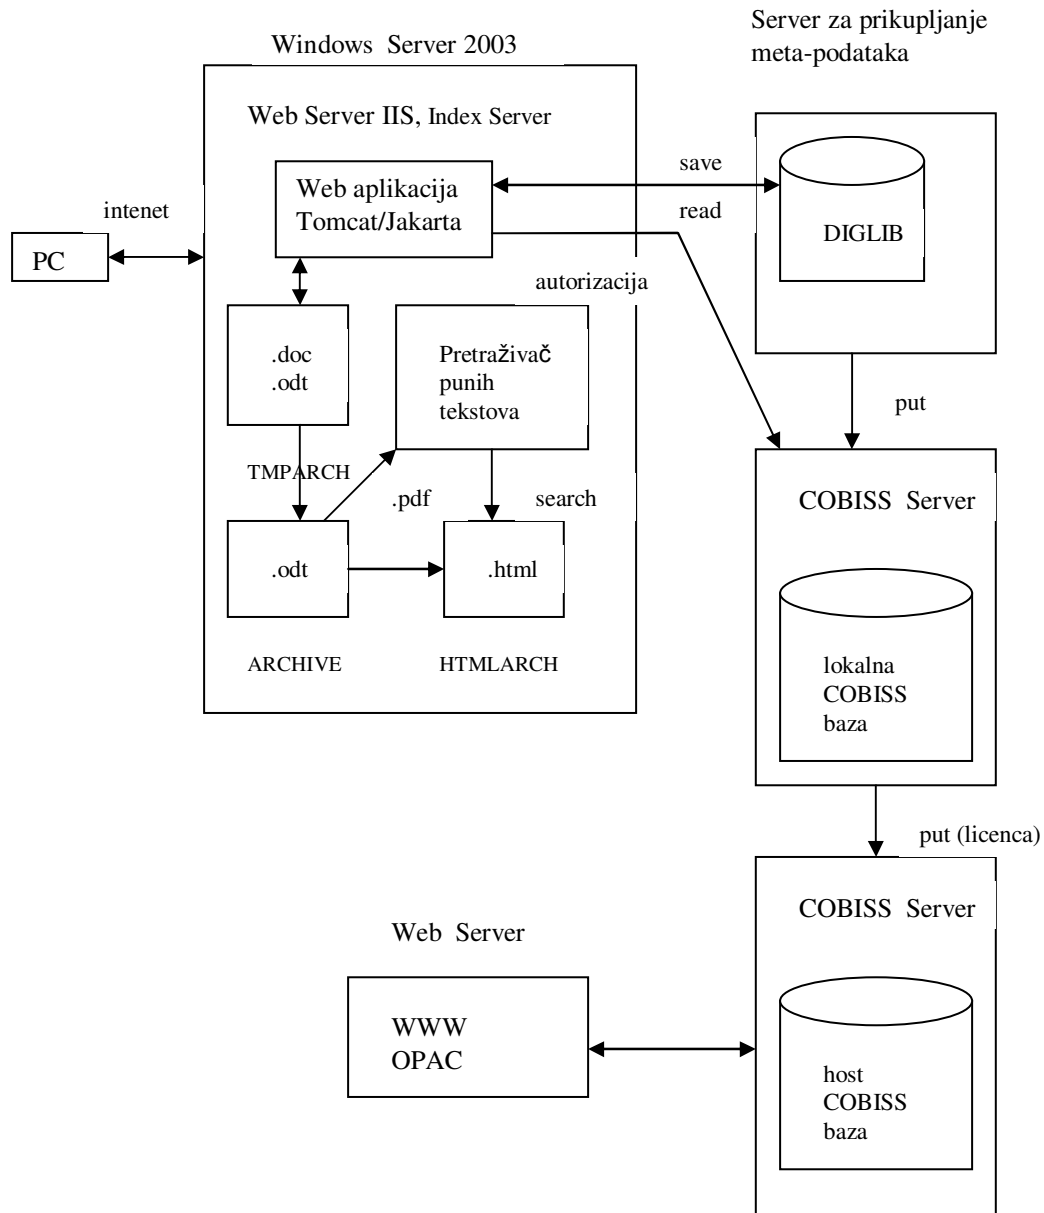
Windows Server 2003

Server za prikupljanje meta-podataka

Web Server IIS, Index Server

Web aplikacija Tomcat/Jakarta

save

read

DIGLIB

intenet

PC

autorizacija

.doc
.odt

Pretraživač punih tekstova

put

TMPARCH

.pdf

search

COBISS Server

.odt

.html

ARCHIVE

HTMLARCH

lokalna COBISS baza

put (licenca)

COBISS Server

Web Server

WWW
OPAC

host COBISS baza